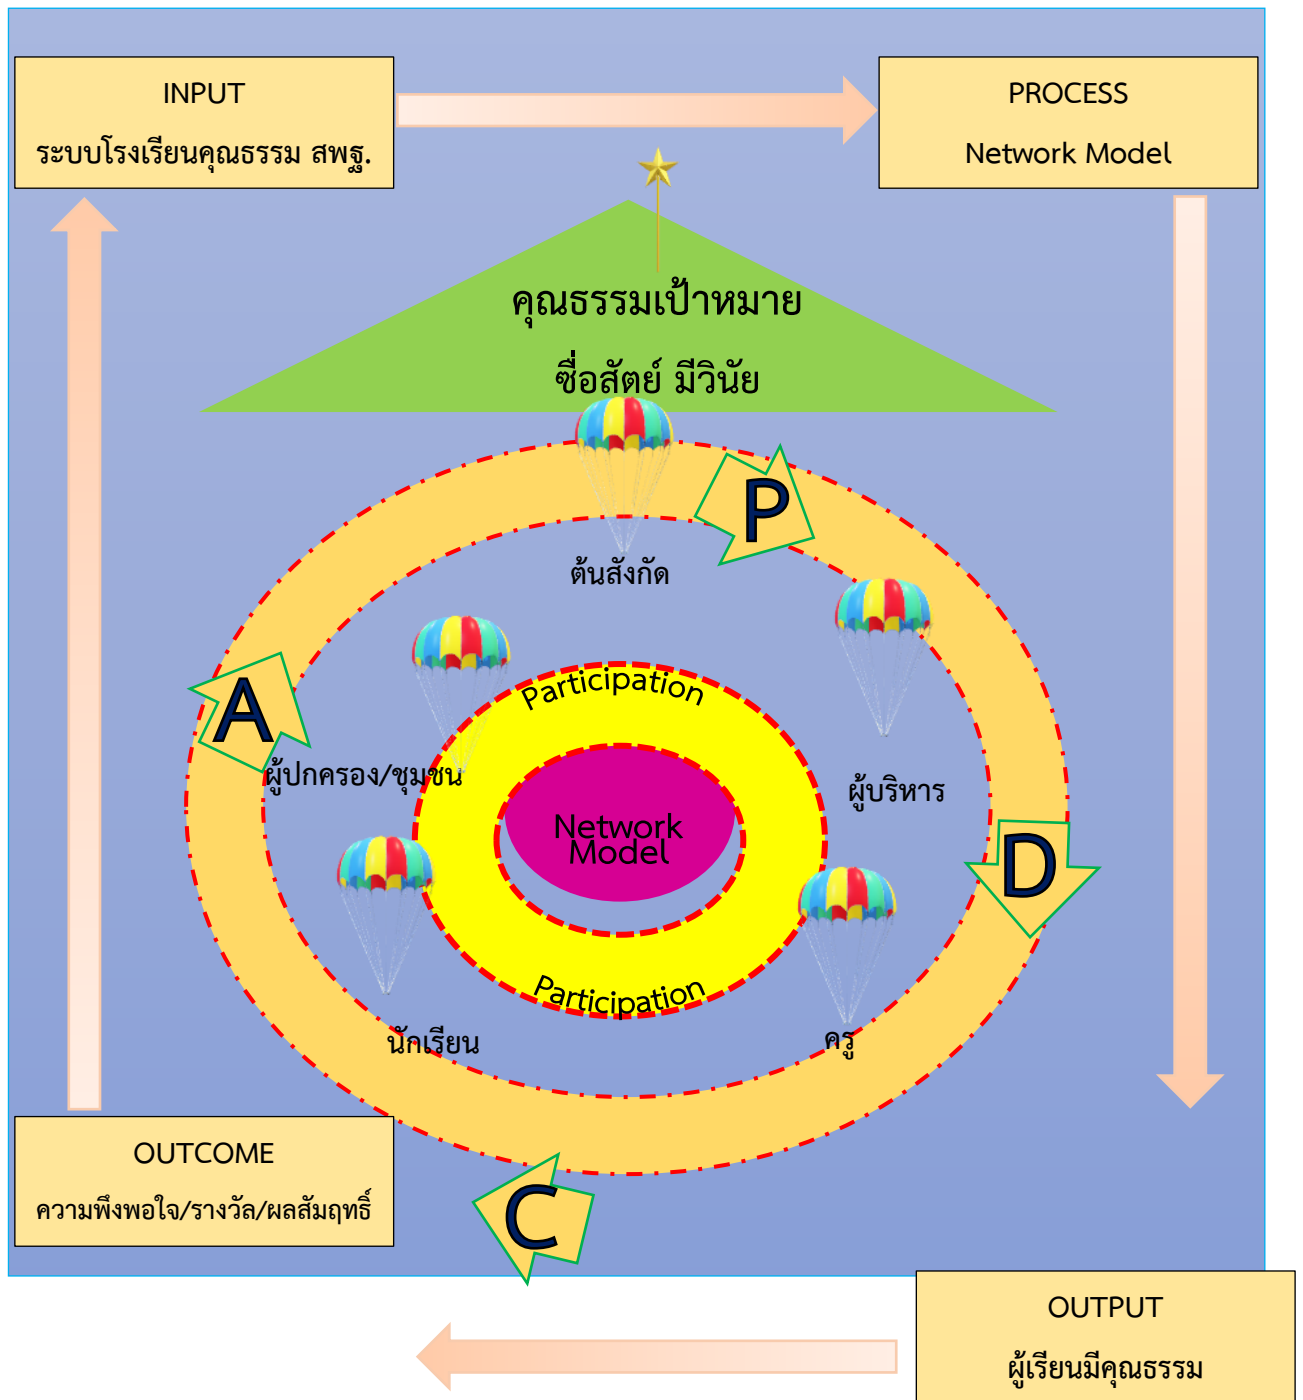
INPUT
ระบบโรงเรียนคุณธรรม สพฐ.

PROCESS
Network Model

คุณธรรมเป้าหมาย
ซื่อสัตย์ มีวินัย

P

ต้นสังกัด

A

Participation

ผู้ปกครอง/ชุมชน

ผู้บริหาร

Network Model

D

Participation

นักเรียน

ครู

OUTCOME
ความพึงพอใจ/รางวัล/ผลสัมฤทธิ์

C

OUTPUT
ผู้เรียนมีคุณธรรม